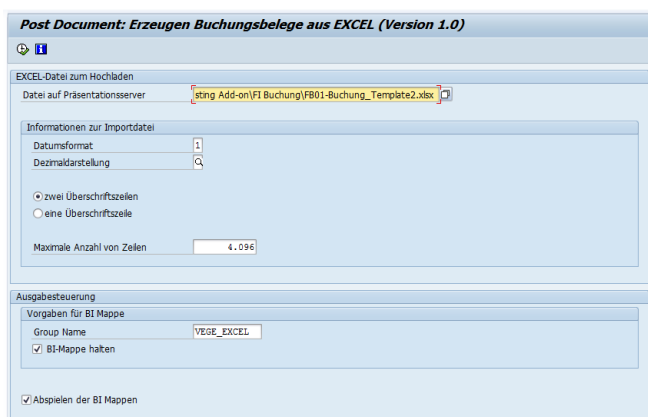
Post Document: Erzeugen Buchungsbelege aus EXCEL (Version 1.0)

EXCEL-Datei zum Hochladen

Datei auf Präsentationsserver sting Add-on\FI Buchung\FB01-Buchung_Template2.xlsx

Informationen zur Importdatei

Datumsformat 1

Dezimaldarstellung

zwei Überschriftszeilen

eine Überschriftszeile

Maximale Anzahl von Zeilen 4.096

Ausgabesteuerung

Vorgaben für BI Mappe

Group Name VEGE_EXCEL

BI-Mappe halten

Abspielen der BI Mappen